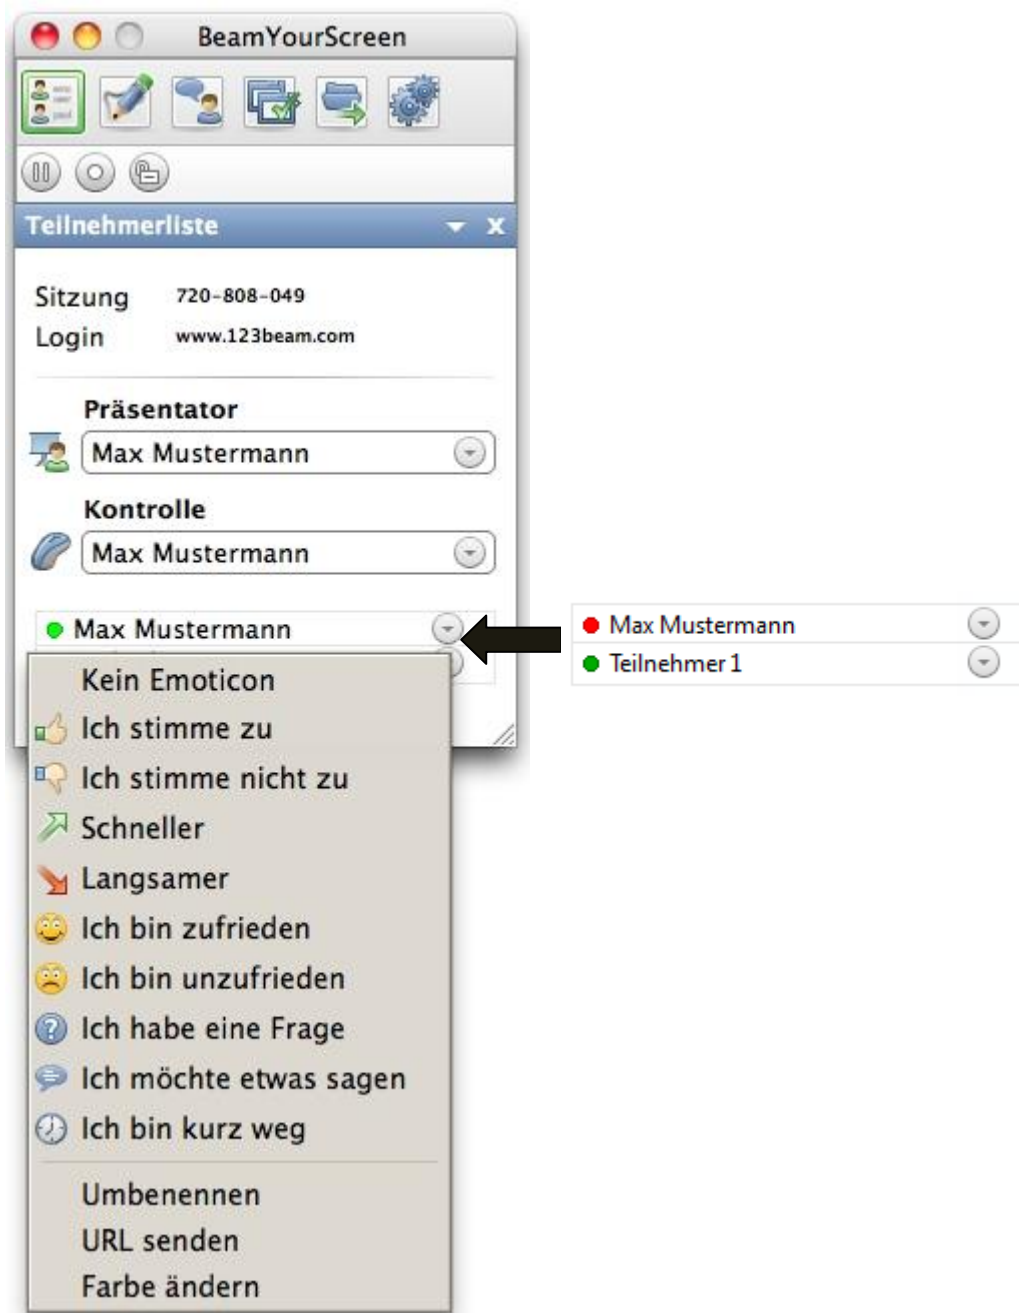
BeamYourScreen

Teilnehmerliste

Sitzung 720-808-049
Login www.123beam.com

Präsentator
Max Mustermann

Kontrolle
Max Mustermann

Max Mustermann

Kein Emoticon
Ich stimme zu
Ich stimme nicht zu
Schneller
Langsamer
Ich bin zufrieden
Ich bin unzufrieden
Ich habe eine Frage
Ich möchte etwas sagen
Ich bin kurz weg

Umbenennen
URL senden
Farbe ändern

Max Mustermann
Teilnehmer 1